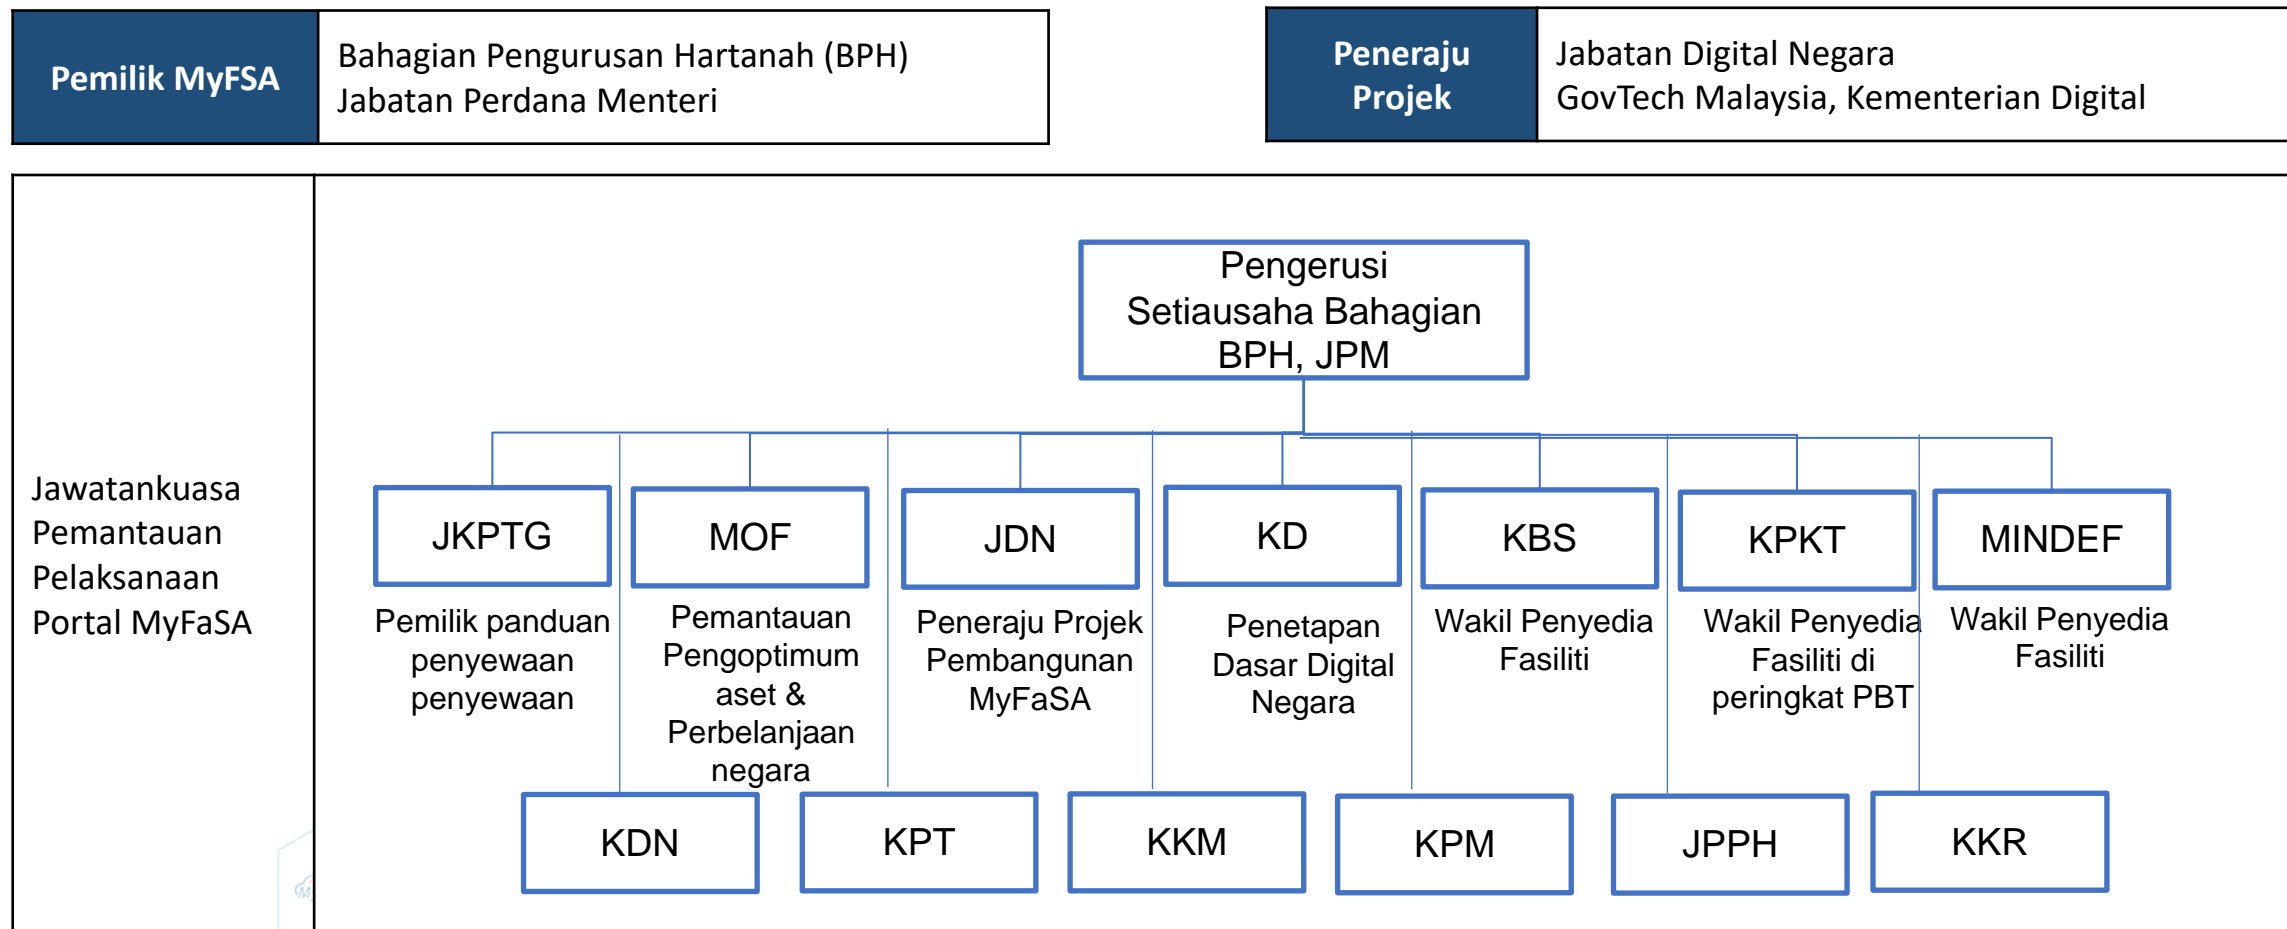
Pemilik MyFSA

Bahagian Pengurusan Hartanah (BPH)
Jabatan Perdana Menteri

Peneraju Projek

Jabatan Digital Negara
GovTech Malaysia, Kementerian Digital

Jawatankuasa Pemantauan Pelaksanaan Portal MyFaSA

Pengerusi
Setiausaha Bahagian BPH, JPM

JKPTG
Pemilik panduan penyewaan penyewaan

MOF
Pemantauan Pengoptimum aset & Perbelanjaan negara

JDN
Peneraju Projek Pembangunan MyFaSA

KD
Penetapan Dasar Digital Negara

KBS
Wakil Penyedia Fasiliti

KPKT
Wakil Penyedia Fasiliti di peringkat PBT

MINDEF
Wakil Penyedia Fasiliti

KDN

KPT

KKM

KPM

JPPH

KKR